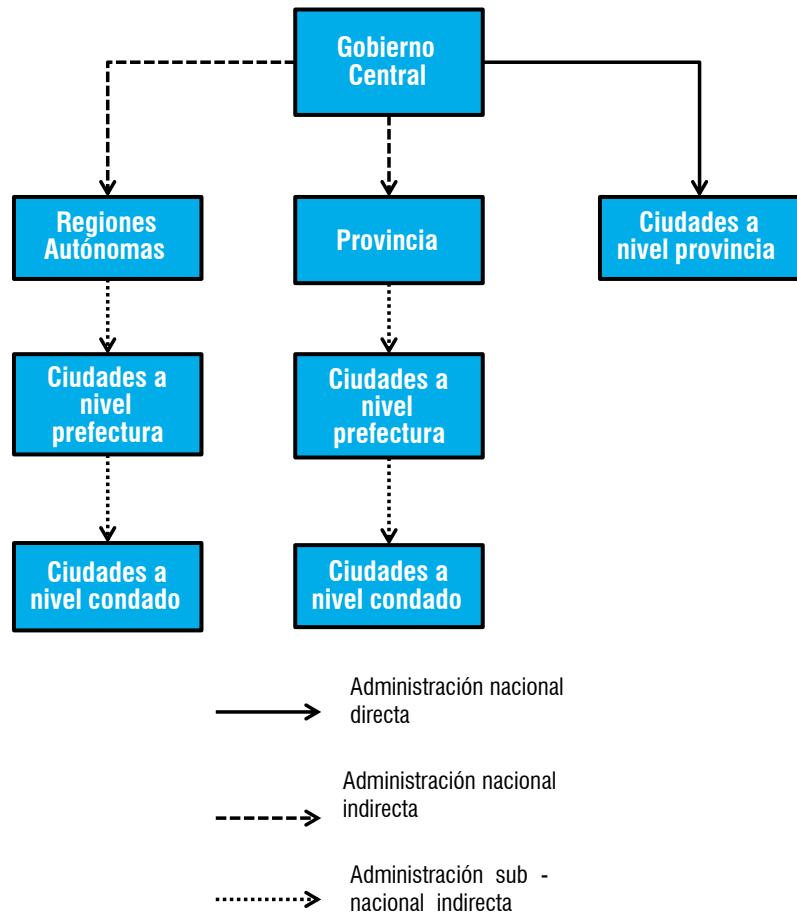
Gobierno Central

Regiones Autónomas

Provincia

Ciudades a nivel provincia

Ciudades a nivel prefectura

Ciudades a nivel prefectura

Ciudades a nivel condado

Ciudades a nivel condado

Administración nacional directa

Administración nacional indirecta

Administración sub - nacional indirecta